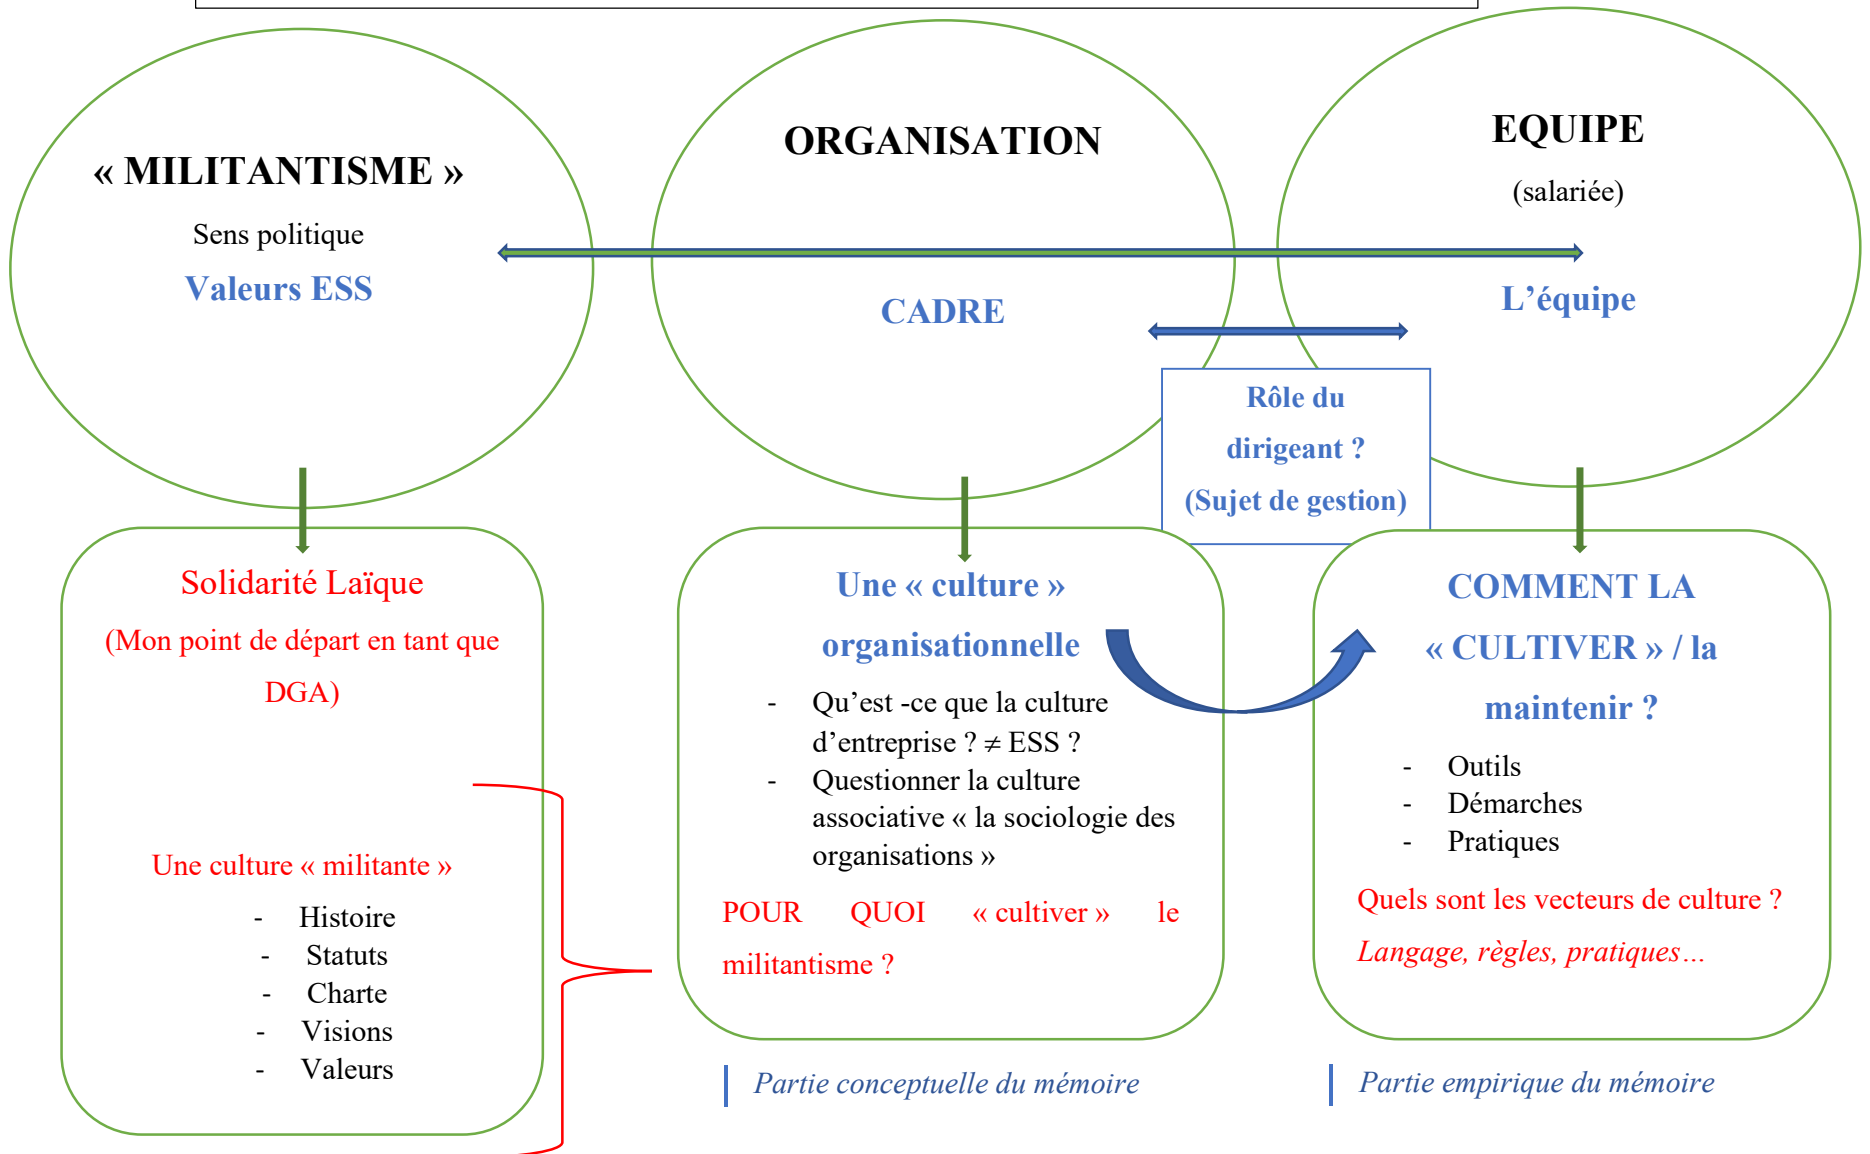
« MILITANTISME »

Sens politique

Valeurs ESS

ORGANISATION

CADRE

EQUIPE

(salariée)

L'équipe

Rôle du dirigeant ? (Sujet de gestion)

Solidarité Laïque

(Mon point de départ en tant que DGA)

Une culture « militante »

- Histoire
- Statuts
- Charte
- Visions
- Valeurs

Une « culture » organisationnelle

- Qu'est -ce que la culture d'entreprise ? ≠ ESS ?
- Questionner la culture associative « la sociologie des organisations »

POUR QUOI « cultiver » le militantisme ?

COMMENT LA « CULTIVER » / la maintenir ?

- Outils
- Démarches
- Pratiques

Quels sont les vecteurs de culture ?

Langage, règles, pratiques…

Partie conceptuelle du mémoire

Partie empirique du mémoire